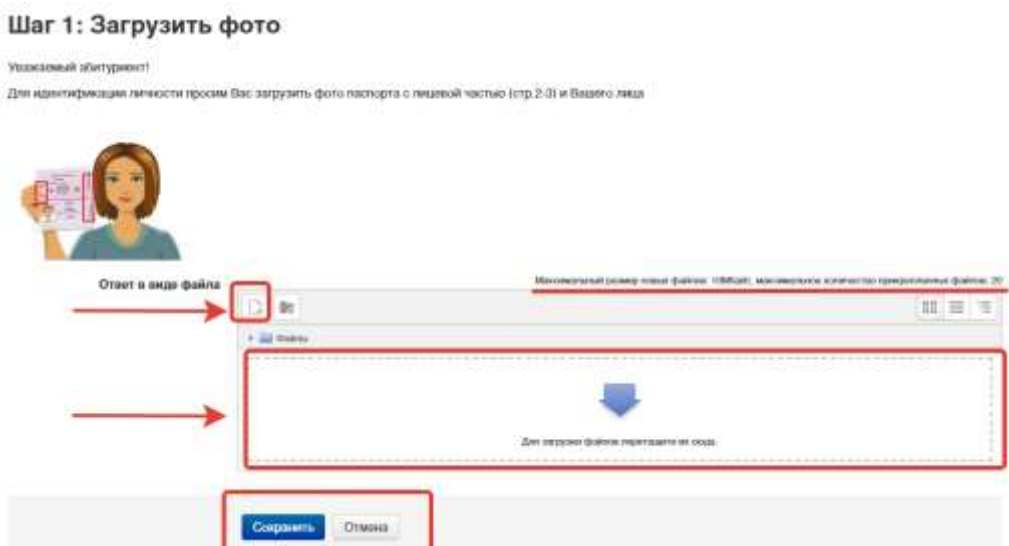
Шаг 1: Загрузить фото

Уважаемый абитуриент!

Для идентификации личности просим Вас загрузить фото паспорта с лицевой частью (стр.2-3) и Вашего лица

Ответ в виде файла

Максимальный размер новых файлов: 10Мбайт, максимальное количество прикрепленных файлов: 20

Файлы

Для загрузки файлов перетащите их сюда.

Сохранить

Отмена